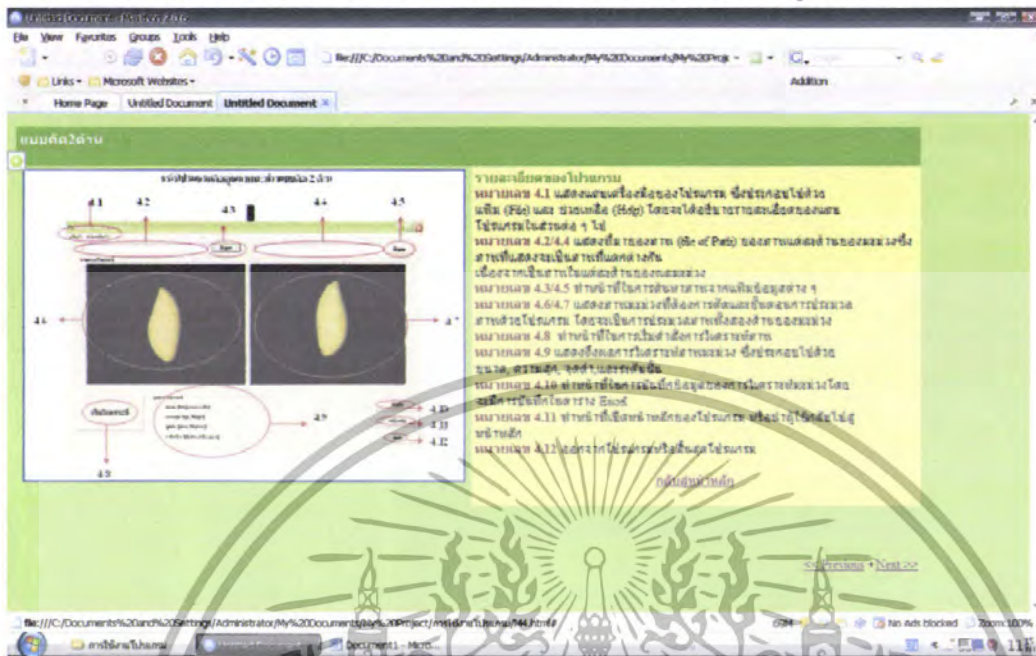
Untitled Document - Avant 7.0.0

File View Favorites Groups Tools Help

file:///C:/Documents%20and%20Settings/Administrator/My%20Documents/My%20Proje

Addition

Links Microsoft Websites

Home Page Untitled Document Untitled Document

แบบคัด2ด้าน

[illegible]

4.1 4.2 4.3 4.4 4.5

4.6 4.7

4.8

4.9

4.10

4.11

4.12

รายละเอียดของโปรแกรม
หมายเลข 4.1 แสดงแถบเครื่องมือของโปรแกรม ซึ่งประกอบไปด้วย แฟ้ม (File) และ ช่วยเหลือ (Help) โดยจะให้ผู้ใช้งานสามารถเลือกของเมนูโปรแกรมในส่วนต่าง ๆ ได้
หมายเลข 4.2/4.4 แสดงชื่อ ของภาพ (file of Path) ของภาพแต่ละด้านของเมล็ดข้าว ซึ่งภาพที่แสดงจะเป็นภาพที่แตกต่างกัน
เนื่องจากเป็นภาพในแต่ละด้านของเมล็ดข้าว
หมายเลข 4.3/4.5 ทำหน้าที่ในการค้นหาภาพจากแฟ้มข้อมูลต่าง ๆ
หมายเลข 4.6/4.7 แสดงภาพเมล็ดข้าวที่ต้องการคัดแยกขั้นตอนการประมวลภาพด้วยโปรแกรม โดยจะเป็นการประมวลภาพทั้งสองด้านของเมล็ดข้าว
หมายเลข 4.8 ทำหน้าที่ในการเริ่มคำสั่งการวิเคราะห์ภาพ
หมายเลข 4.9 แสดงข้อผลการวิเคราะห์ภาพเมล็ดข้าว ซึ่งประกอบไปด้วย ขนาด, ความยาว, รอยร้าว และรอยตำหนิ
หมายเลข 4.10 ทำหน้าที่ในการบันทึกข้อมูลผลการวิเคราะห์เมล็ดข้าวโดยจะบันทึกไฟล์ในตาราง Excel
หมายเลข 4.11 ทำหน้าที่เปิดหน้าหลักของโปรแกรม เพื่อกลับสู่หน้าเมนูหลัก
หมายเลข 4.12 ออกจากโปรแกรมเพื่อสิ้นสุดโปรแกรม

กลับสู่หน้าหลัก

<< Previous • Next >>

file:///C:/Documents%20and%20Settings/Administrator/My%20Documents/My%20Project/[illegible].html#

No Ads blocked Zoom:100%

การใช้งานโปรแกรม Document1 - Micro...